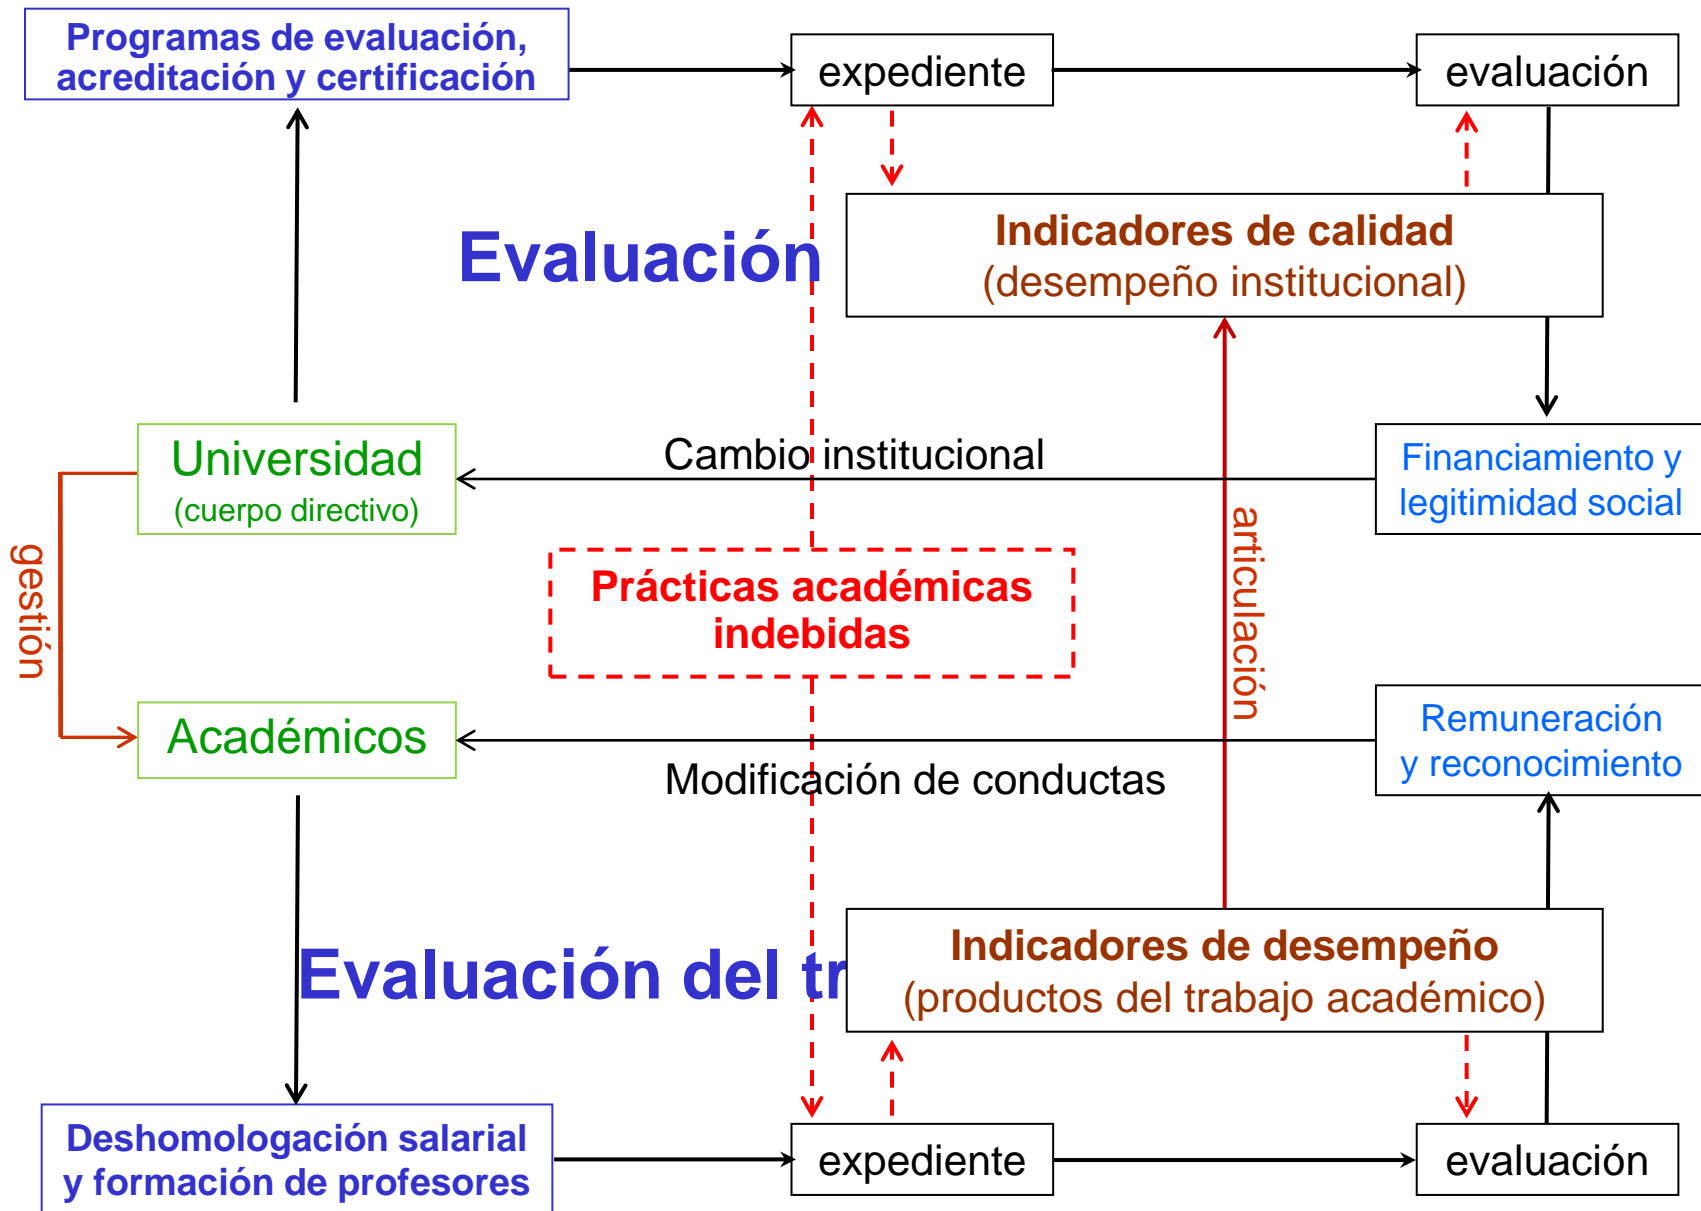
Programas de evaluación, acreditación y certificación

expediente

evaluación

Evaluación

Indicadores de calidad
(desempeño institucional)

Universidad
(cuerpo directivo)

Cambio institucional

Financiamiento y legitimidad social

gestión

Prácticas académicas indebidas

articulación

Académicos

Remuneración y reconocimiento

Modificación de conductas

Evaluación del tr

Indicadores de desempeño
(productos del trabajo académico)

Deshomologación salarial y formación de profesores

expediente

evaluación